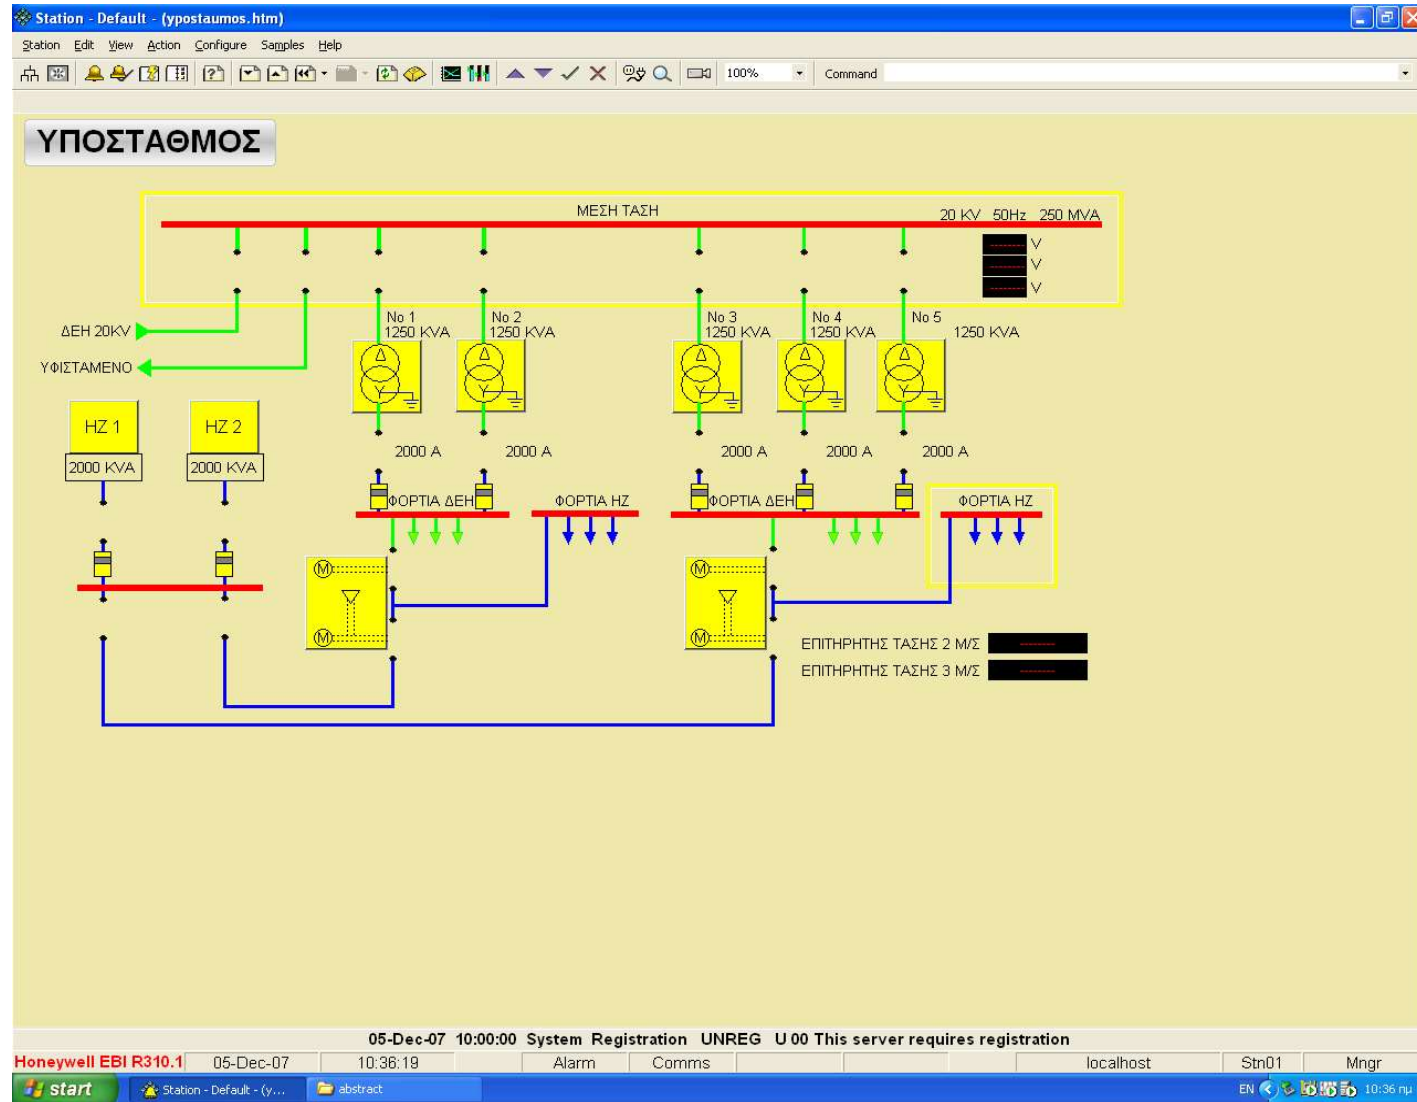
Station - Default - (ypostaumos.htm)

Station Edit View Action Configure Samples Help

100% Command

ΥΠΟΣΤΑΘΜΟΣ

ΜΕΣΗ ΤΑΣΗ

20 KV 50Hz 250 MVA

V
V
V

ΔΕΗ 20KV

ΥΦΙΣΤΑΜΕΝΟ

No 1 1250 KVA

No 2 1250 KVA

No 3 1250 KVA

No 4 1250 KVA

No 5 1250 KVA

HZ 1

2000 KVA

HZ 2

2000 KVA

2000 A 2000 A 2000 A 2000 A 2000 A

ΦΟΡΤΙΑ ΔΕΗ

ΦΟΡΤΙΑ HZ

ΦΟΡΤΙΑ ΔΕΗ

ΦΟΡΤΙΑ HZ

ΕΠΙΤΗΡΗΤΗΣ ΤΑΣΗΣ 2 Μ/Σ

ΕΠΙΤΗΡΗΤΗΣ ΤΑΣΗΣ 3 Μ/Σ

05-Dec-07 10:00:00 System Registration UNREG U 00 This server requires registration

| Honeywell EBI R310.1 | 05-Dec-07 | 10:36:19 | Alarm | Comms | localhost | Stn01 | Mngr |
|---|---|---|---|---|---|---|---|

start Station - Default - (y... abstract EN 10:36 πμ